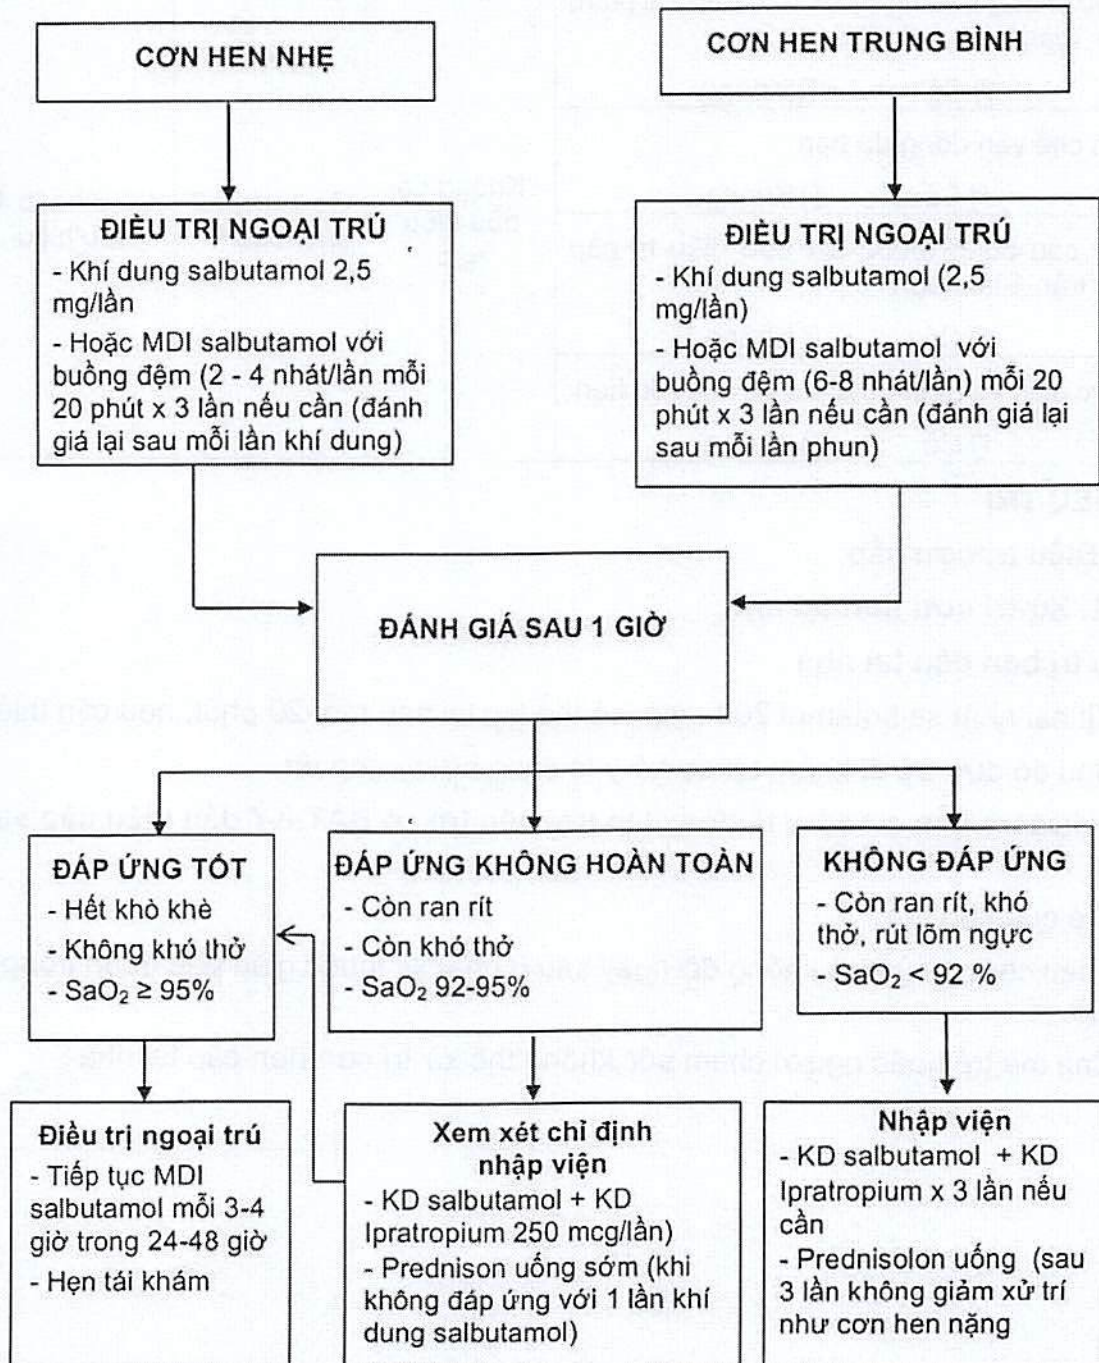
CƠN HEN NHẸ

CƠN HEN TRUNG BÌNH

ĐIỀU TRỊ NGOẠI TRÚ
- Khí dung salbutamol 2,5 mg/lần
- Hoặc MDI salbutamol với buồng đệm (2 - 4 nhát/lần mỗi 20 phút x 3 lần nếu cần (đánh giá lại sau mỗi lần khí dung)

ĐIỀU TRỊ NGOẠI TRÚ
- Khí dung salbutamol (2,5 mg/lần)
- Hoặc MDI salbutamol với buồng đệm (6-8 nhát/lần) mỗi 20 phút x 3 lần nếu cần (đánh giá lại sau mỗi lần phun)

ĐÁNH GIÁ SAU 1 GIỜ

ĐÁP ỨNG TỐT
- Hết khò khè
- Không khó thở
- $SaO_2 \geq 95\%$

ĐÁP ỨNG KHÔNG HOÀN TOÀN
- Còn ran rít
- Còn khó thở
- $SaO_2$ 92-95%

KHÔNG ĐÁP ỨNG
- Còn ran rít, khó thở, rút lõm ngực
- $SaO_2 < 92$ %

Điều trị ngoại trú
- Tiếp tục MDI salbutamol mỗi 3-4 giờ trong 24-48 giờ
- Hẹn tái khám

Xem xét chỉ định nhập viện
- KD salbutamol + KD Ipratropium 250 mcg/lần)
- Prednison uống sớm (khi không đáp ứng với 1 lần khí dung salbutamol)

Nhập viện
- KD salbutamol + KD Ipratropium x 3 lần nếu cần
- Prednisolon uống (sau 3 lần không giảm xử trí như cơn hen nặng